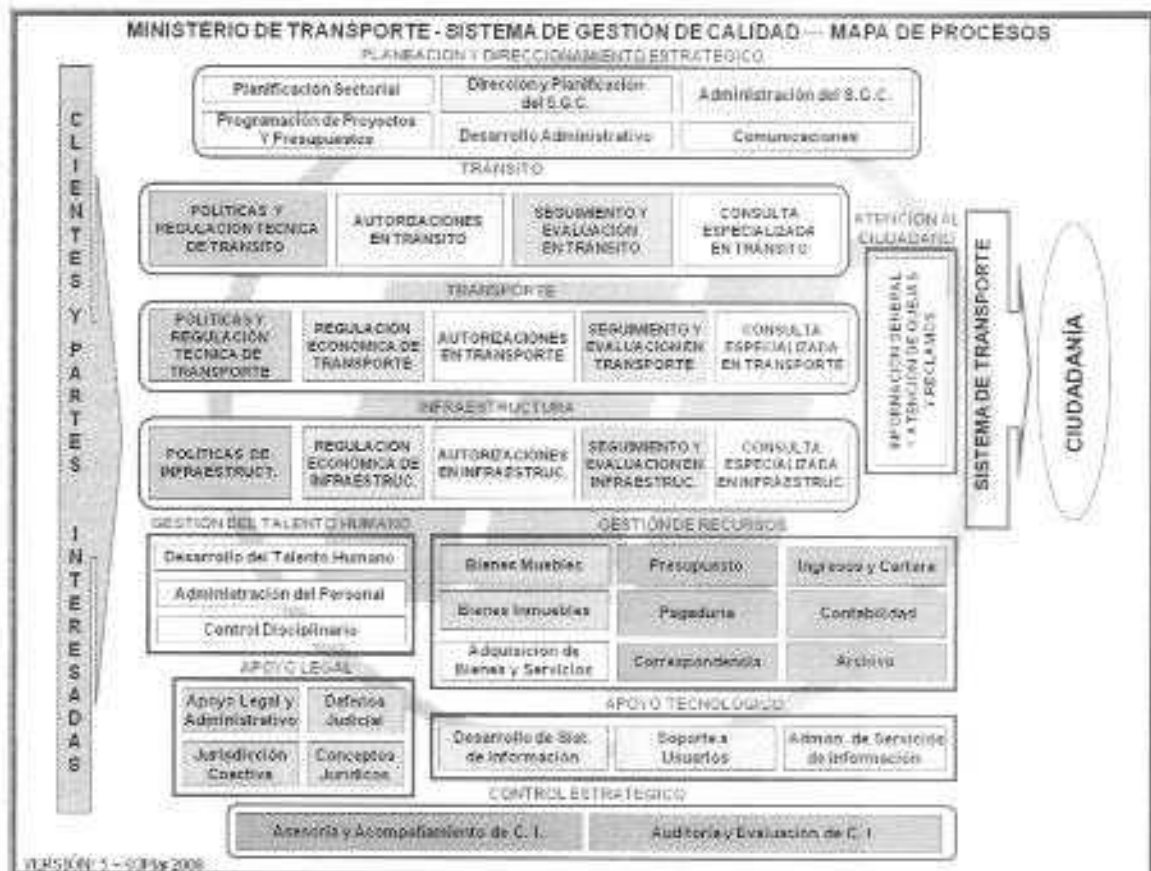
MINISTERIO DE TRANSPORTE - SISTEMA DE GESTIÓN DE CALIDAD — MAPA DE PROCESOS

PLANEACION Y DIRECCIONAMIENTO ESTRATEGICO

Planificación Sectorial
Dirección y Planificación del S.G.C.
Administración del S.G.C.
Programación de Proyectos Y Presupuestos
Desarrollo Administrativo
Comunicaciones

CLIENTES Y PARTES INTERESADAS

TRANSITO

POLITICAS Y REGULACION TECNICA DE TRANSITO
AUTORIZACIONES EN TRANSITO
SEGUIMIENTO Y EVALUACION EN TRANSITO
CONSULTA ESPECIALIZADA EN TRANSITO

TRANSPORTE

POLITICAS Y REGULACION TECNICA DE TRANSPORTE
REGULACION ECONOMICA DE TRANSPORTE
AUTORIZACIONES EN TRANSPORTE
SEGUIMIENTO Y EVALUACION EN TRANSPORTE
CONSULTA ESPECIALIZADA EN TRANSPORTE

INFRAESTRUCTURA

POLITICAS DE INFRAESTRUCT.
REGULACION ECONOMICA DE INFRAESTRUC.
AUTORIZACIONES EN INFRAESTRUC.
SEGUIMIENTO Y EVALUACION EN INFRAESTRUC.
CONSULTA ESPECIALIZADA EN INFRAESTRUC.

ATENCIÓN AL CIUDADANO

INFORMACION GENERAL Y ATENCION DE QUEJAS Y RECLAMOS

SISTEMA DE TRANSPORTE

CIUDADANÍA

GESTIÓN DEL TALENTO HUMANO

Desarrollo del Talento Humano
Administración del Personal
Control Disciplinario

GESTIÓN DE RECURSOS

Bienes Muebles
Presupuesto
Ingresos y Cartera
Bienes Inmuebles
Pagaduría
Contabilidad
Adquisicion de Bienes y Servicios
Correspondencia
Archivo

APOYO LEGAL

Apoyo Legal y Administrativo
Defensa Judicial
Jurisdicción Coactiva
Conceptos Juridicos

APOYO TECNOLOGICO

Desarrollo de Sist. de Información
Soporte a Usuarios
Admon. de Servicios de Información

CONTROL ESTRATEGICO

Asesoría y Acompañamiento de C. I.
Auditoría y Evaluación de C. I.

VERSIÓN: 5 – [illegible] 2008